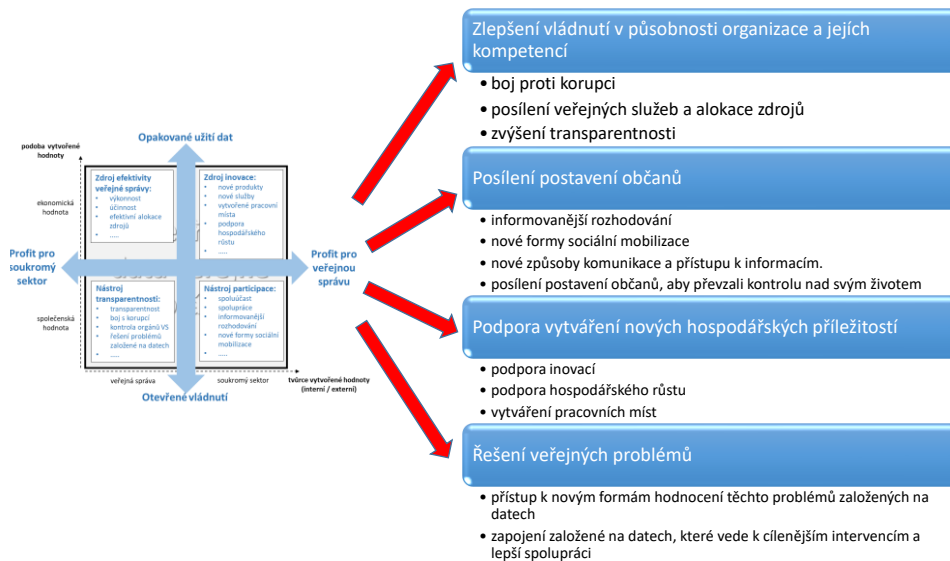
Opakované užití dat

podoba vytvořené hodnoty

ekonomická hodnota

Zdroj efektivity veřejné správy:
• výkonnost
• účinnost
• efektivní alokace zdrojů
• .....

Zdroj inovace:
• nové produkty
• nové služby
• vytvořené pracovní místa
• podpora hospodářského růstu
• .....

Profit pro soukromý sektor

Profit pro veřejnou správu

společenská hodnota

Nástroj transparentnosti:
• transparentnost
• boj s korupcí
• kontrola orgánů VS
• řešení problémů založené na datech
• .....

Nástroj participace:
• spoluúčast
• spolupráce
• informovanější rozhodování
• nové formy sociální mobilizace
• .....

veřejná správa

soukromý sektor

tvůrce vytvořené hodnoty (interní / externí)

Otevřené vládnutí

Zlepšení vládnutí v působnosti organizace a jejích kompetencí
• boj proti korupci
• posílení veřejných služeb a alokace zdrojů
• zvýšení transparentnosti

Posílení postavení občanů
• informovanější rozhodování
• nové formy sociální mobilizace
• nové způsoby komunikace a přístupu k informacím.
• posílení postavení občanů, aby převzali kontrolu nad svým životem

Podpora vytváření nových hospodářských příležitostí
• podpora inovací
• podpora hospodářského růstu
• vytváření pracovních míst

Řešení veřejných problémů
• přístup k novým formám hodnocení těchto problémů založených na datech
• zapojení založené na datech, které vede k cílenějším intervencím a lepší spolupráci